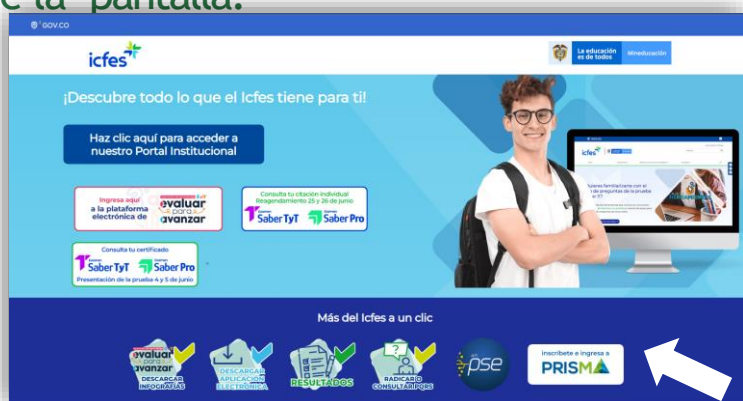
e la pantalla.

GOV.CO

icfes

La educación es de todos | Mineducación

¡Descubre todo lo que el Icfes tiene para ti!

Haz clic aquí para acceder a nuestro Portal Institucional

Ingresa aquí a la plataforma electrónica de evaluar para avanzar

Consulta tu citación individual Reagendamiento 25 y 26 de junio
Saber TyT Saber Pro

Consulta tu certificado
Saber TyT Saber Pro
Presentación de la prueba 4 y 5 de junio

Más del Icfes a un clic

evaluar para avanzar DESCARGAR INFOGRAFÍAS

DESCARGAR APLICACIÓN ELECTRÓNICA

RESULTADOS

RADICAR O CONSULTAR PQRS

pse

Inscríbete e ingresa a PRISMA